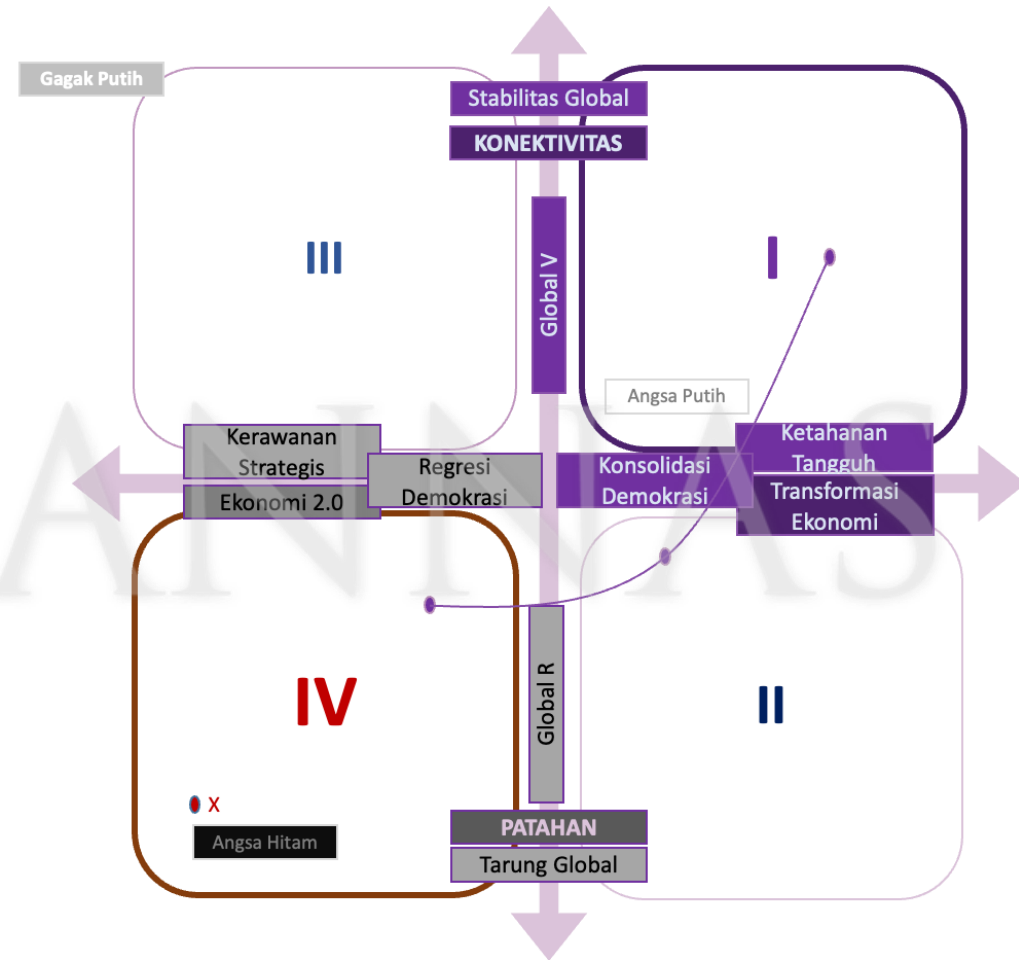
Gagak Putih

Stabilitas Global

KONEKTIVITAS

III

Global V

I

Angsa Putih

Kerawanan Strategis

Ekonomi 2.0

Regresi Demokrasi

Konsolidasi Demokrasi

Ketahanan Tangguh

Transformasi Ekonomi

ANNAS

IV

Global R

II

X

Angsa Hitam

PATAHAN

Tarung Global